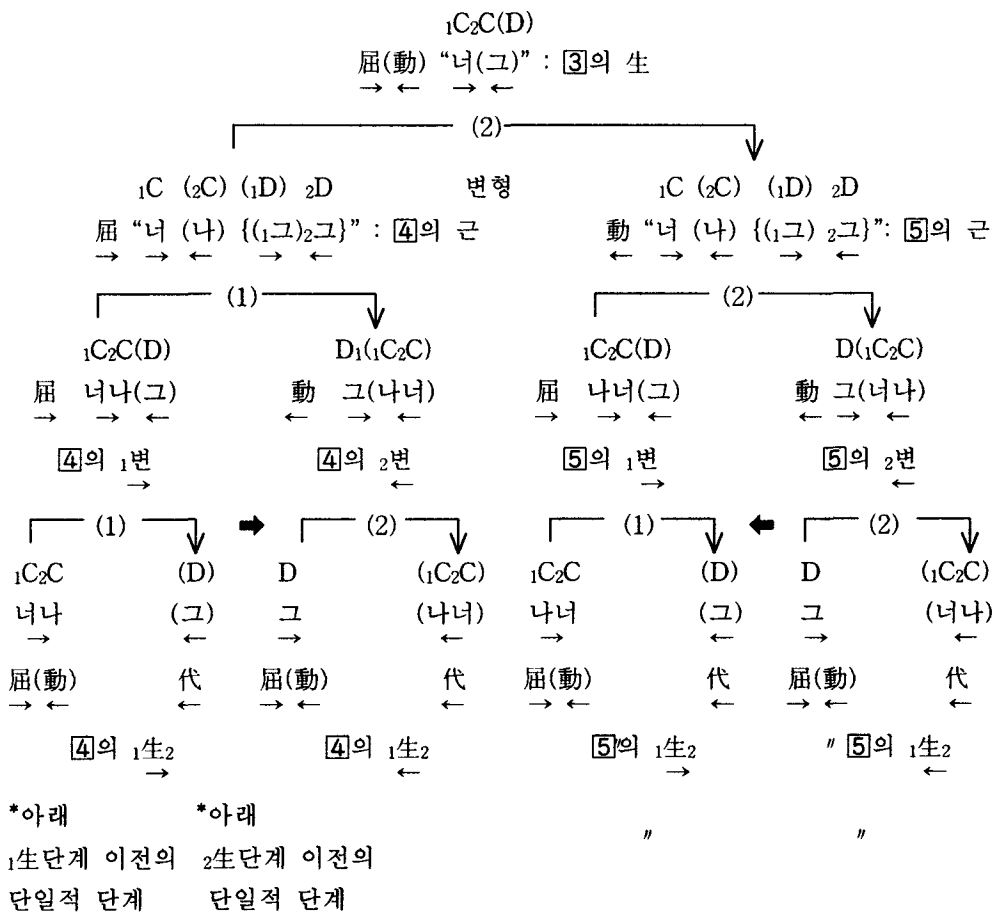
$_1C_2C(D)$
屈(動) "너(그)" : 3의 生
→ ← → ←

(2)

$_1C$ ($_2C$) ($_1D$) $_2D$ 변형 $_1C$ ($_2C$) ($_1D$) $_2D$
屈 "너 (나) {($_1$그)$_2$그}" : 4의 근 動 "너 (나) {($_1$그) $_2$그}": 5의 근
→ → ← → ← ← → ← → ←

(1) (2)

$_1C_2C(D)$ $D_1(_1C_2C)$ $_1C_2C(D)$ $D(_1C_2C)$
屈 너나(그) 動 그(나너) 屈 나너(그) 動 그(너나)
→ → ← ← → ← → → ← ← → ←

4의 $_1$변 4의 $_2$변 5의 $_1$변 5의 $_2$변
→ ← → ←

(1) (2) (1) (2)

$_1C_2C$ (D) D ($_1C_2C$) $_1C_2C$ (D) D ($_1C_2C$)
너나 (그) 그 (나너) 나너 (그) 그 (너나)
→ ← → ← → ← → ←

屈(動) 代 屈(動) 代 屈(動) 代 屈(動) 代
→ ← ← → ← ← → ← ← → ← ←

4의 $_1$生$_2$ 4의 $_1$生$_2$ 5의 $_1$生$_2$ 〃 5의 $_1$生$_2$
→ ← → ←

*아래 *아래
$_1$生단계 이전의 $_2$生단계 이전의 〃 〃
단일적 단계 단일적 단계